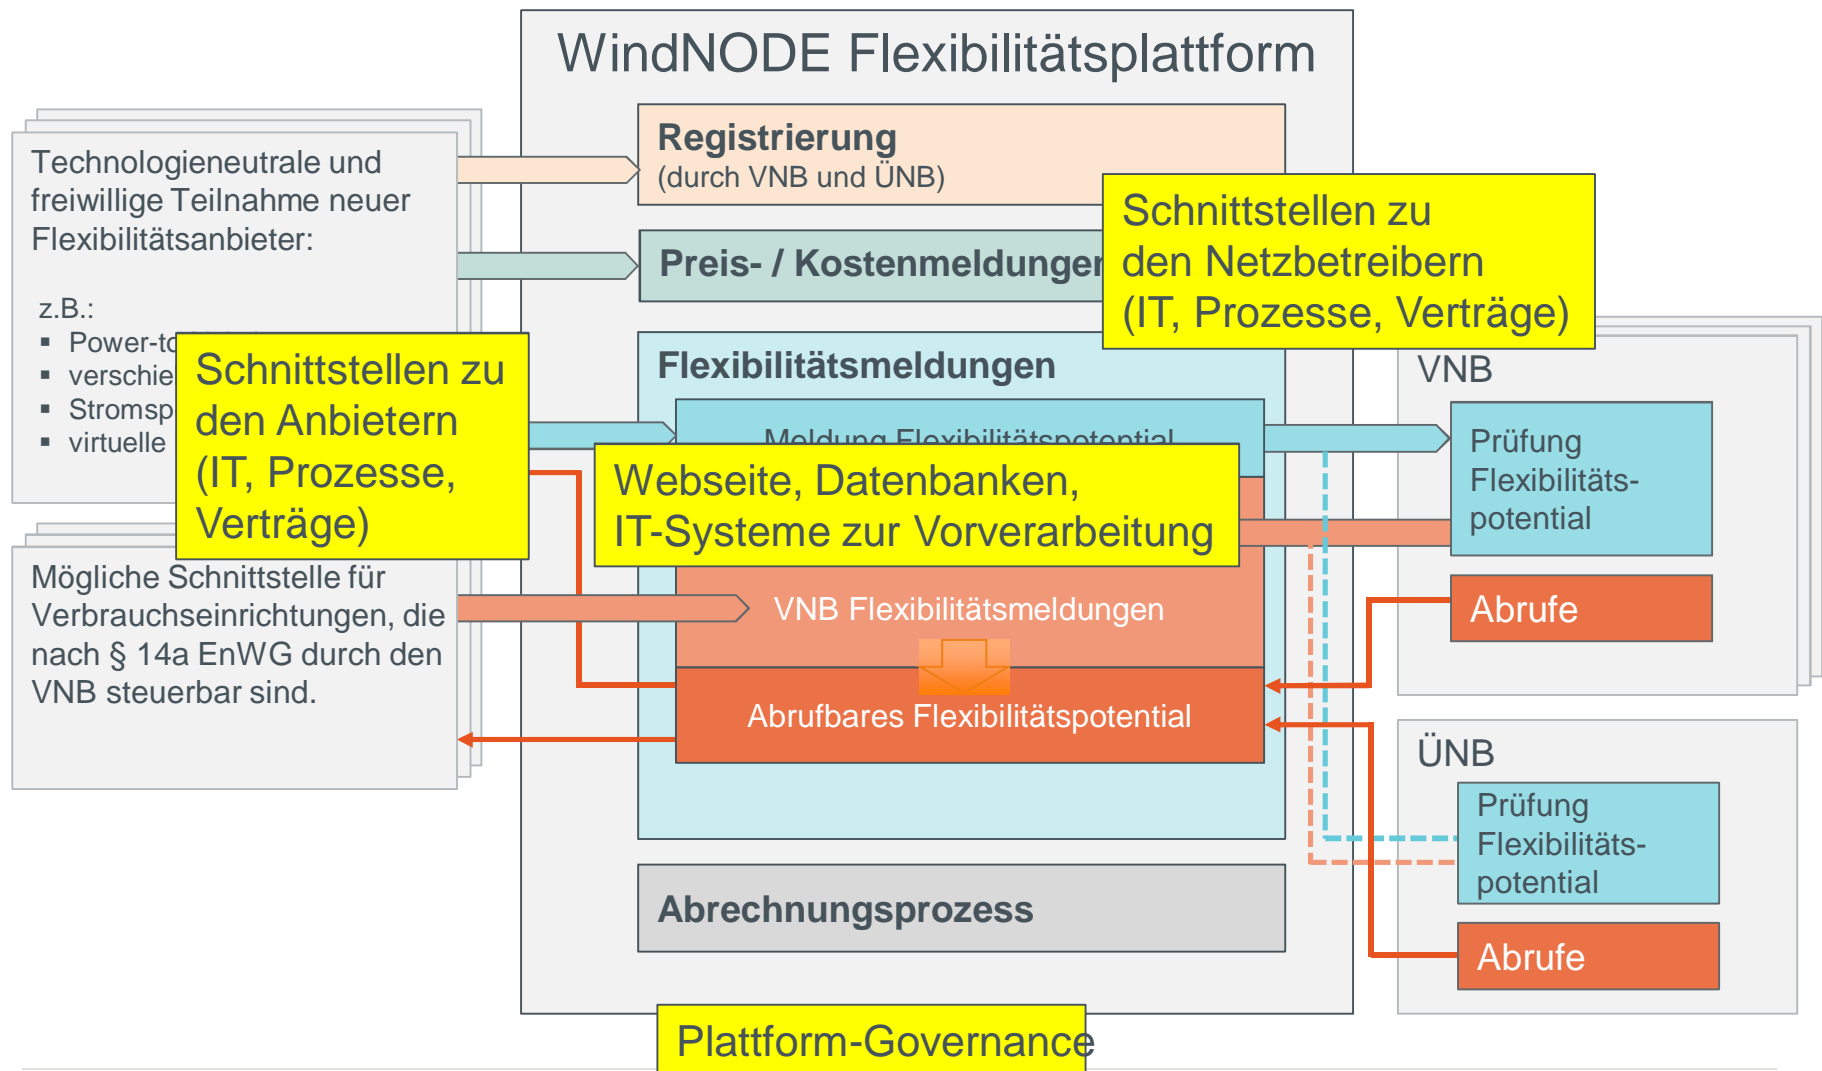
WindNODE Flexibilitätsplattform

Technologieneutrale und freiwillige Teilnahme neuer Flexibilitätsanbieter:

z.B.:
▪ Power-to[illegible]
▪ verschie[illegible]
▪ Stromsp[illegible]
▪ virtuelle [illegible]

Schnittstellen zu den Anbietern (IT, Prozesse, Verträge)

Mögliche Schnittstelle für Verbrauchseinrichtungen, die nach § 14a EnWG durch den VNB steuerbar sind.

Registrierung
(durch VNB und ÜNB)

Preis- / Kostenmeldungen

Schnittstellen zu den Netzbetreibern (IT, Prozesse, Verträge)

Flexibilitätsmeldungen

Meldung Flexibilitätspotential

Webseite, Datenbanken, IT-Systeme zur Vorverarbeitung

VNB Flexibilitätsmeldungen

Abrufbares Flexibilitätspotential

Abrechnungsprozess

Plattform-Governance

VNB

Prüfung Flexibilitäts-potential

Abrufe

ÜNB

Prüfung Flexibilitäts-potential

Abrufe